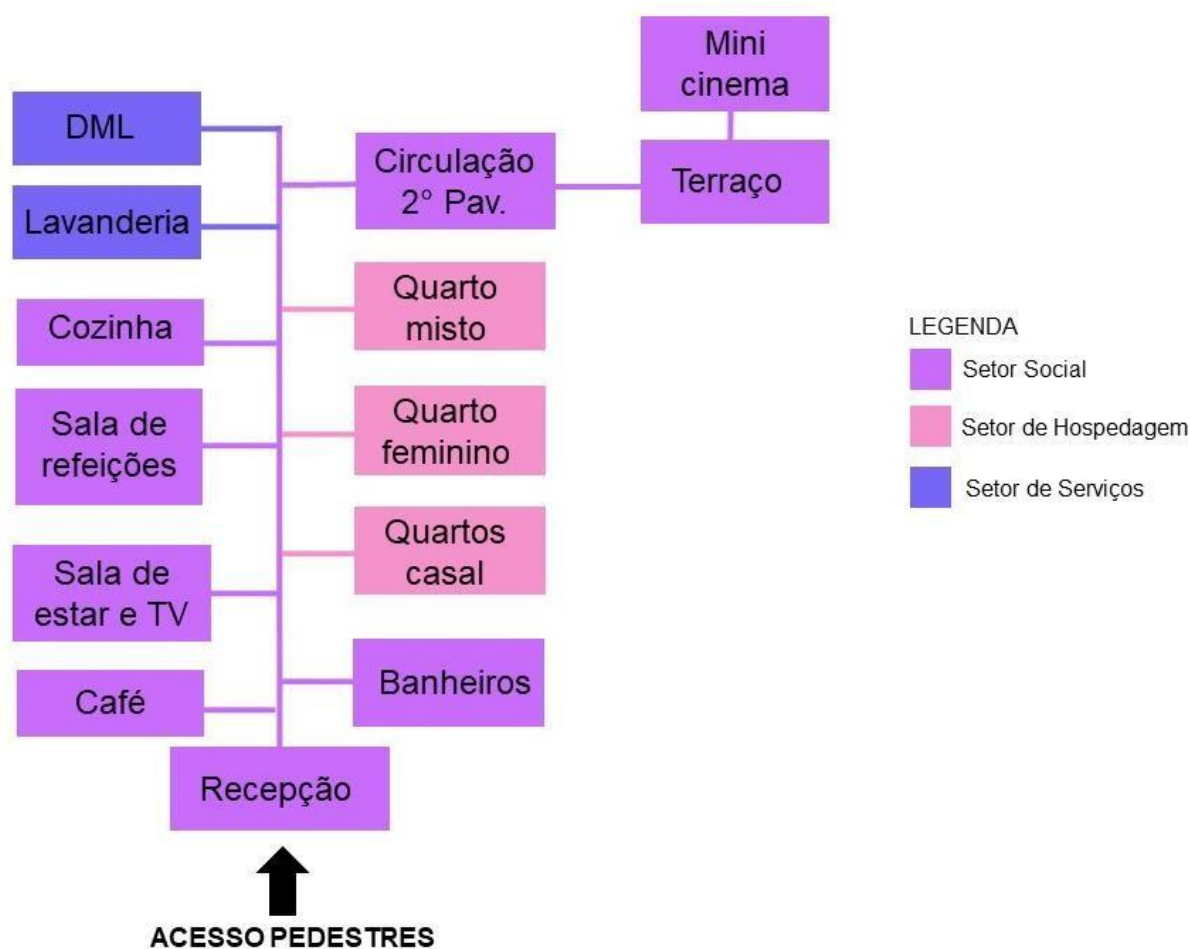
Mini cinema

DML

Circulação 2° Pav.

Terraço

Lavanderia

Cozinha

Quarto misto

Sala de refeições

Quarto feminino

Quartos casal

Sala de estar e TV

Banheiros

Café

Recepção

ACESSO PEDESTRES

LEGENDA
Setor Social
Setor de Hospedagem
Setor de Serviços